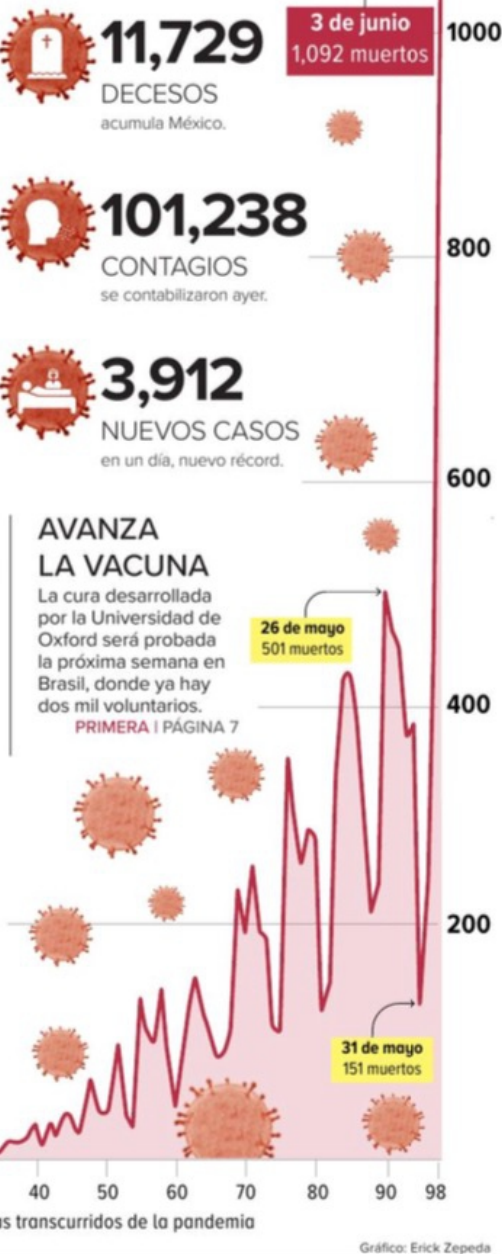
11,729
DECESOS
acumula México.

101,238
CONTAGIOS
se contabilizaron ayer.

3,912
NUEVOS CASOS
en un día, nuevo récord.

AVANZA LA VACUNA
La cura desarrollada por la Universidad de Oxford será probada la próxima semana en Brasil, donde ya hay dos mil voluntarios.
PRIMERA | PÁGINA 7

3 de junio
1,092 muertos

26 de mayo
501 muertos

31 de mayo
151 muertos

1000
800
600
400
200

40 50 60 70 80 90 98
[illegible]s transcurridos de la pandemia

Gráfico: Erick Zepeda